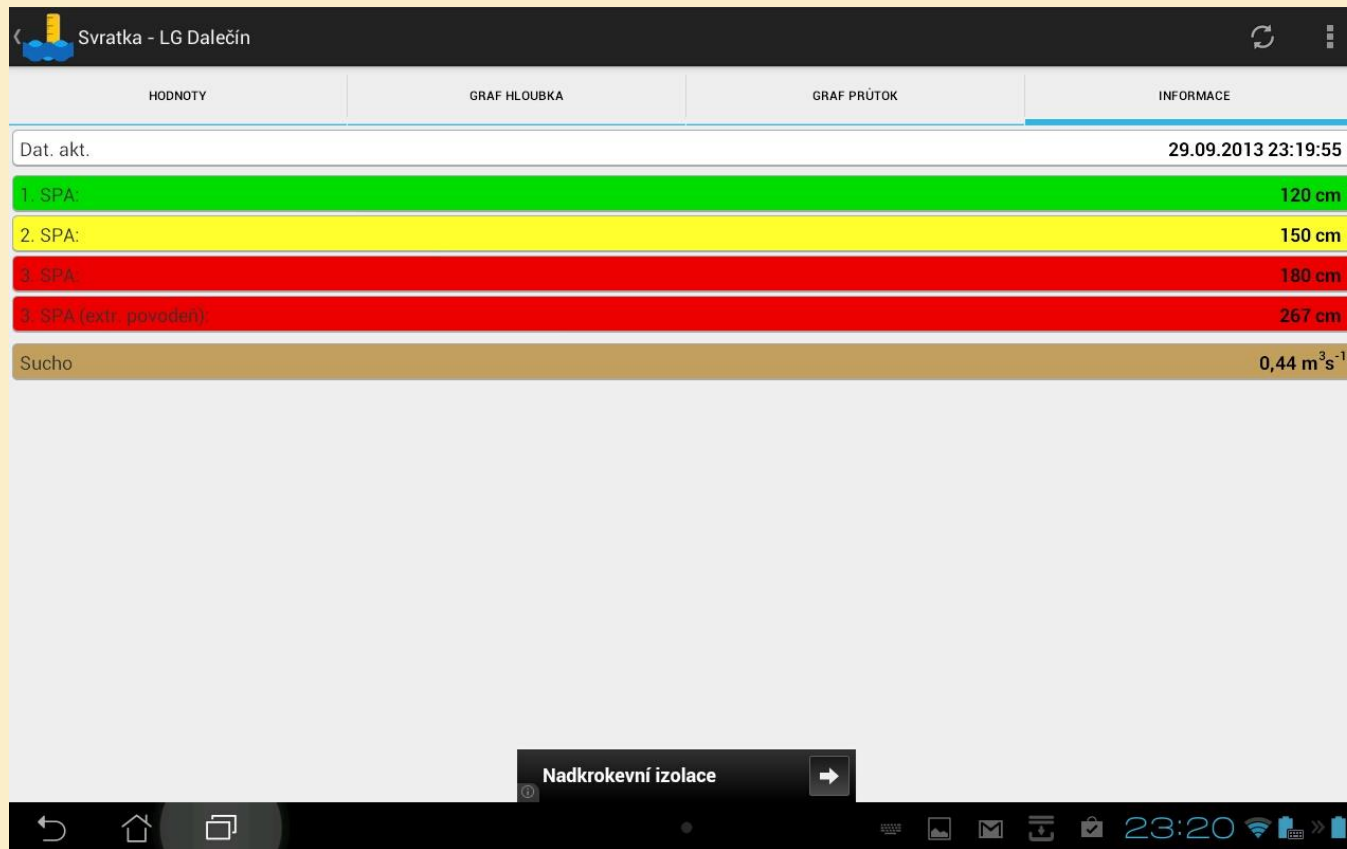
Svratka - LG Dalečín

HODNOTY | GRAF HLOUBKA | GRAF PRŮTOK | INFORMACE

Dat. akt. 29.09.2013 23:19:55

1. SPA: 120 cm

2. SPA: 150 cm

3. SPA: 180 cm

3. SPA (extr. povodeň): 267 cm

Sucho $0,44\ m^3s^{-1}$

Nadkrokevní izolace

23:20